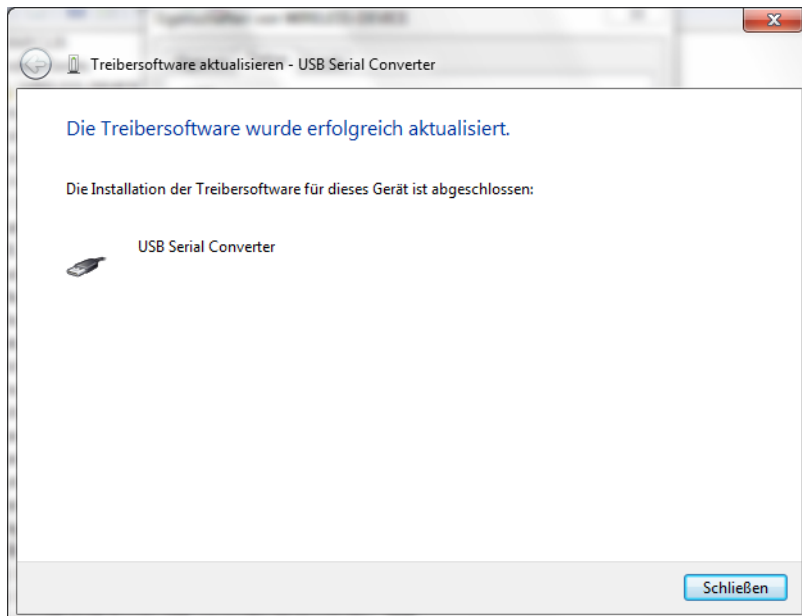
Treibersoftware aktualisieren - USB Serial Converter

Die Treibersoftware wurde erfolgreich aktualisiert.

Die Installation der Treibersoftware für dieses Gerät ist abgeschlossen:

USB Serial Converter

Schließen